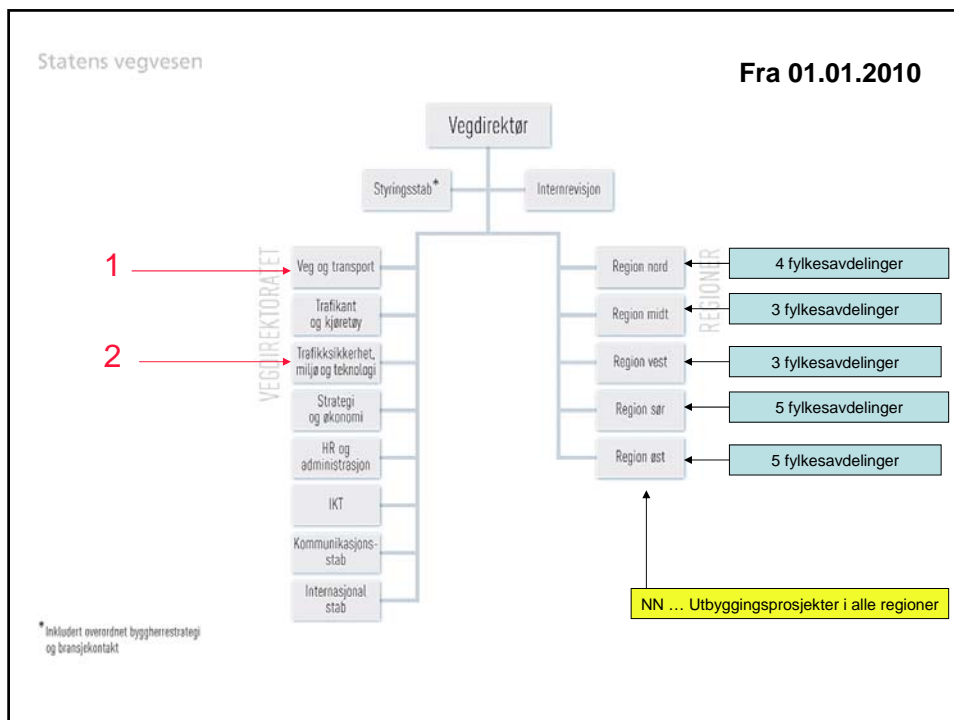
Statens vegvesen

Fra 01.01.2010

Vegdirektør

Styringsstab*

Internrevisjon

VEGDIREKTORATET

1

Veg og transport

Trafikant og kjøretøy

2

Trafikksikkerhet, miljø og teknologi

Strategi og økonomi

HR og administrasjon

IKT

Kommunikasjonsstab

Internasjonal stab

REGIONER

Region nord

4 fylkesavdelinger

Region midt

3 fylkesavdelinger

Region vest

3 fylkesavdelinger

Region sør

5 fylkesavdelinger

Region øst

5 fylkesavdelinger

NN … Utbyggingsprosjekter i alle regioner

*Inkludert overordnet byggherrestrategi og bransjekontakt